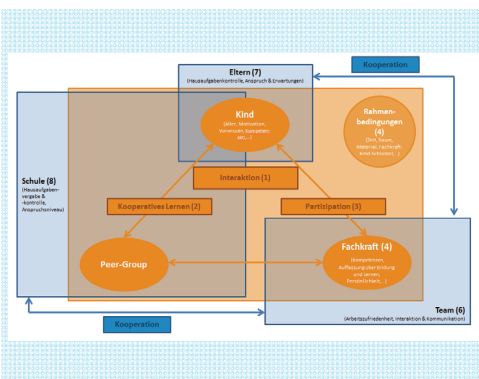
Kooperation

Eltern (7)
(Hausaufgabenkontrolle, Anspruch & Erwartungen)

Kind
(Alter, Motivation, Vorwissen, Kompetenzen, ...)

Rahmenbedingungen (4)
(Zeit, Raum, Material, Fachkraft-Kind-Schlüssel, ...)

Schule (8)
(Hausaufgabenvergabe & -kontrolle, Anspruchsniveau)

Interaktion (1)

Kooperatives Lernen (2)

Partizipation (3)

Peer-Group

Fachkraft (4)
(Kompetenzen, Auffassung über Bildung und Lernen, Persönlichkeit, ...)

Team (6)
(Arbeitszufriedenheit, Interaktion & Kommunikation)

Kooperation